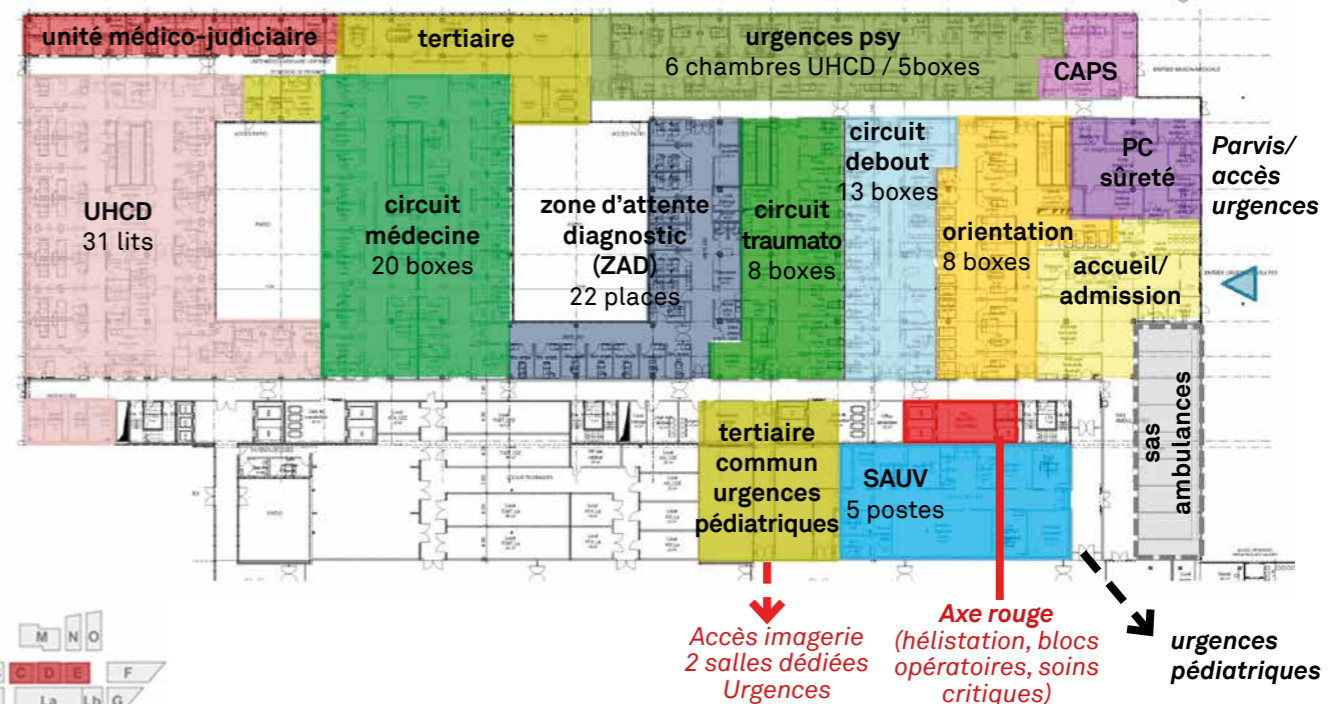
unité médico-judiciaire

tertiaire

urgences psy
6 chambres UHCD / 5boxes

CAPS

UHCD
31 lits

circuit
médecine
20 boxes

zone d'attente
diagnostic
(ZAD)
22 places

circuit
traumato
8 boxes

circuit
debout
13 boxes

orientation
8 boxes

PC
sûreté

Parvis/
accès
urgences

accueil/
admission

sas
ambulances

tertiaire
commun
urgences
pédiatriques

SAUV
5 postes

Accès imagerie
2 salles dédiées
Urgences

Axe rouge
(hélistation, blocs
opératoires, soins
critiques)

urgences
pédiatriques

M N O
C D E F
La Lb G